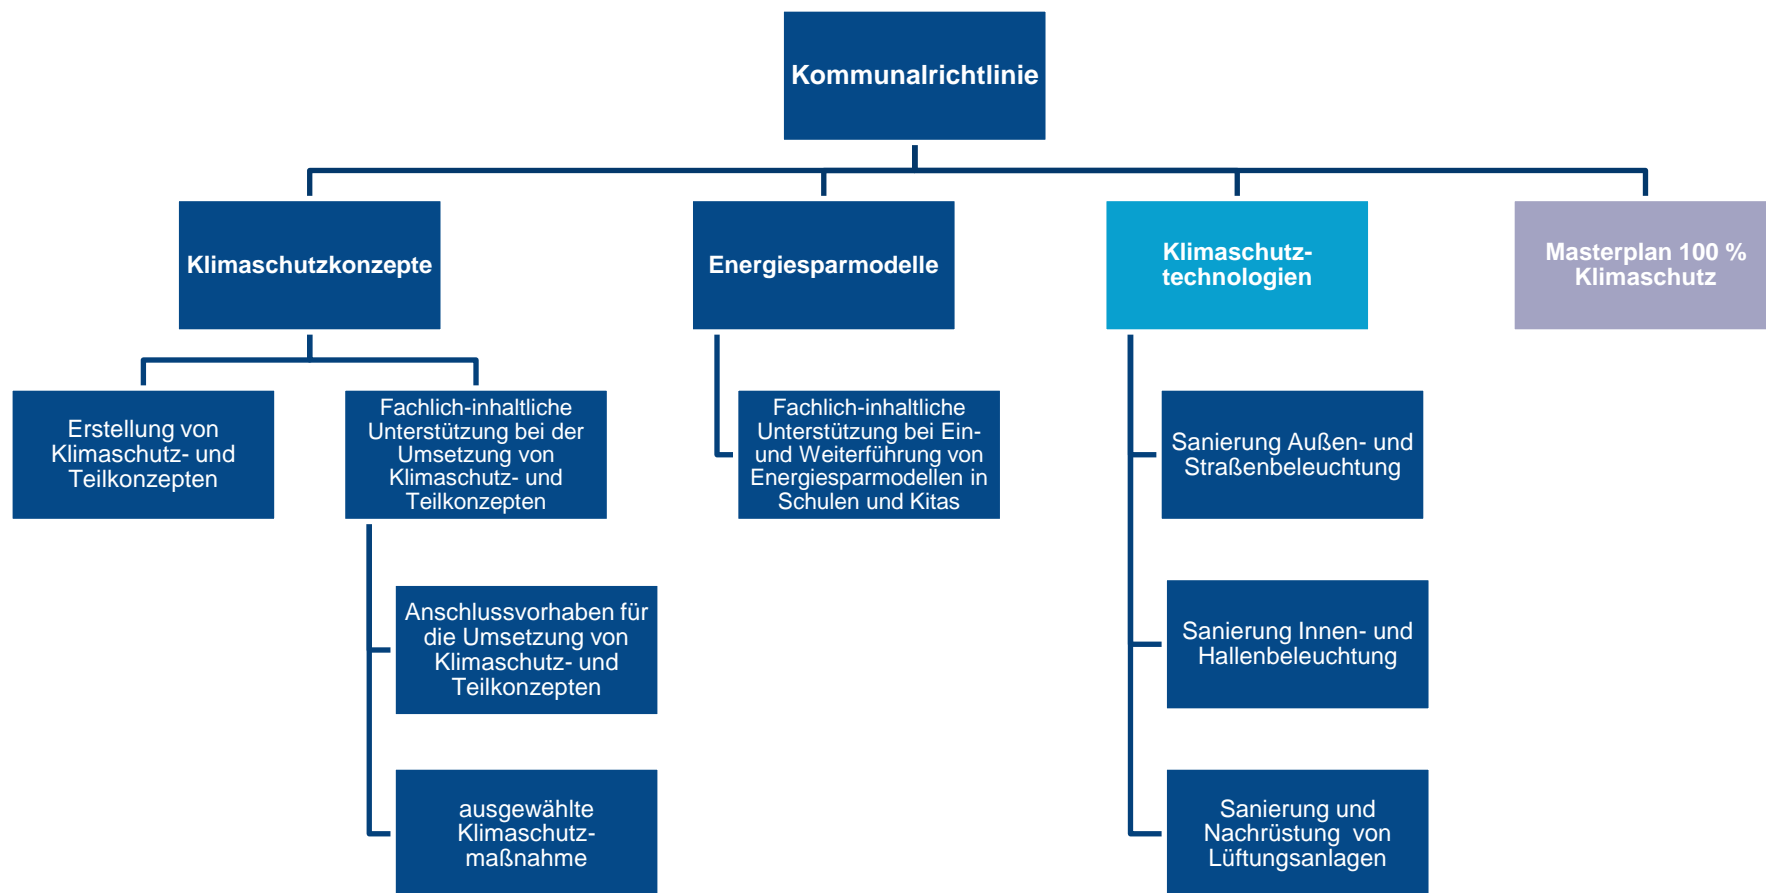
Kommunalrichtlinie

Klimaschutzkonzepte

Energiesparmodelle

Klimaschutz-technologien

Masterplan 100 % Klimaschutz

Erstellung von Klimaschutz- und Teilkonzepten

Fachlich-inhaltliche Unterstützung bei der Umsetzung von Klimaschutz- und Teilkonzepten

Anschlussvorhaben für die Umsetzung von Klimaschutz- und Teilkonzepten

ausgewählte Klimaschutz-maßnahme

Fachlich-inhaltliche Unterstützung bei Ein- und Weiterführung von Energiesparmodellen in Schulen und Kitas

Sanierung Außen- und Straßenbeleuchtung

Sanierung Innen- und Hallenbeleuchtung

Sanierung und Nachrüstung von Lüftungsanlagen